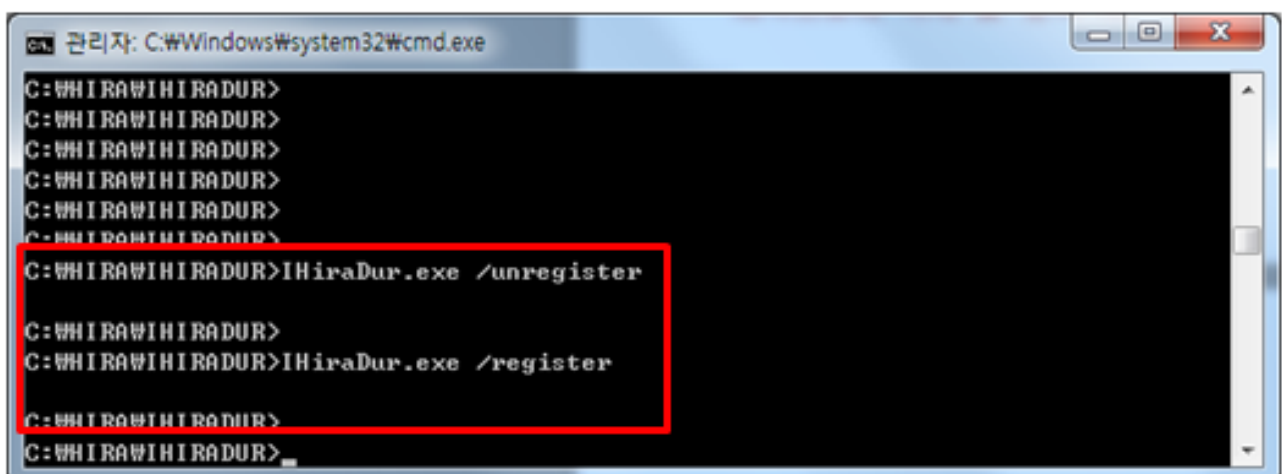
관리자: C:₩Windows₩system32₩cmd.exe

C:₩HIRA₩IHIRADUR>
C:₩HIRA₩IHIRADUR>
C:₩HIRA₩IHIRADUR>
C:₩HIRA₩IHIRADUR>
C:₩HIRA₩IHIRADUR>
C:₩HIRA₩IHIRADUR>
C:₩HIRA₩IHIRADUR>IHiraDur.exe /unregister

C:₩HIRA₩IHIRADUR>
C:₩HIRA₩IHIRADUR>IHiraDur.exe /register

C:₩HIRA₩IHIRADUR>
C:₩HIRA₩IHIRADUR>_